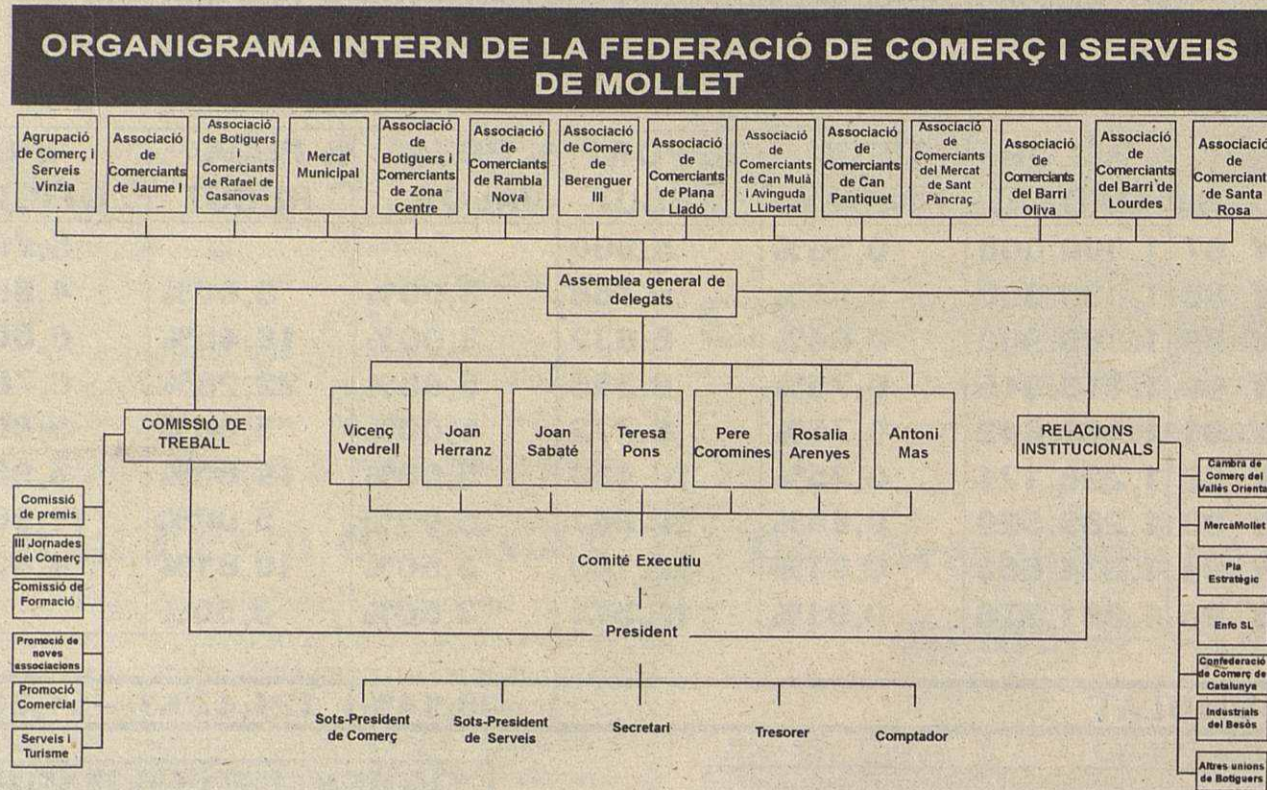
ORGANIGRAMA INTERN DE LA FEDERACIÓ DE COMERÇ I SERVEIS DE MOLLET

Agrupació de Comerç i Serveis Vinzia

Associació de Comerciants de Jaume I

Associació de Botiguers i Comerciants de Rafael de Casanovas

Mercat Municipal

Associació de Botiguers i Comerciants de Zona Centre

Associació de Comerciants de Rambla Nova

Associació de Comerç de Berenguer III

Associació de Comerciants de Plana Lladó

Associació de Comerciants de Can Mulà i Avinguda LLibertat

Associació de Comerciants de Can Pantiquet

Associació de Comerciants del Mercat de Sant Pancraç

Associació de Comerciants del Barri Oliva

Associació de Comerciants del Barri de Lourdes

Associació de Comerciant de Santa Rosa

Assemblea general de delegats

COMISSIÓ DE TREBALL

Vicenç Vendrell

Joan Herranz

Joan Sabaté

Teresa Pons

Pere Coromines

Rosalia Arenyes

Antoni Mas

RELACIONS INSTITUCIONALS

Comissió de premis

III Jornades del Comerç

Comissió de Formació

Promoció de noves associacions

Promoció Comercial

Serveis i Turisme

Comité Executiu

President

Cambra de Comerç del Vallès Orienta

MercaMollet

Pla Estratègic

Enfo SL

Confederació de Comerç de Catalunya

Industrials del Besòs

Altres unions de Botiguers

Sots-President de Comerç

Sots-President de Serveis

Secretari

Tresorer

Comptador